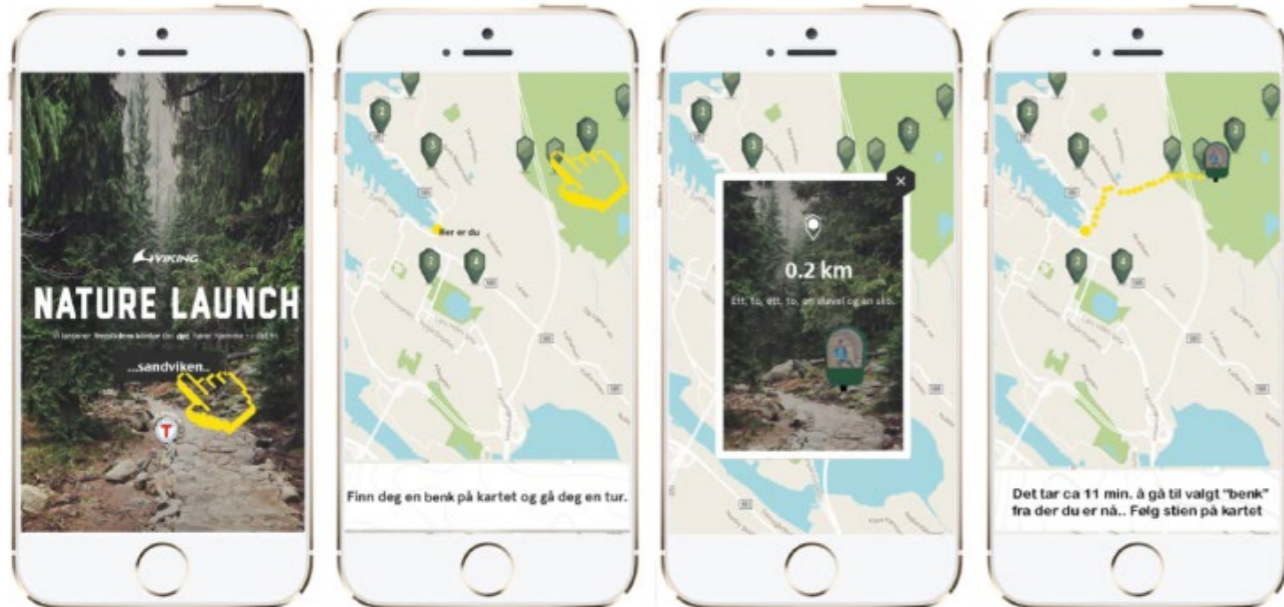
VIKING

NATURE LAUNCH

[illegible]

...sandviken..

Her er du

Finn deg en benk på kartet og gå deg en tur.

0.2 km

Ett, to, ett, to, en støvel og en sko.

Det tar ca 11 min. å gå til valgt "benk" fra der du er nå.. Følg stien på kartet